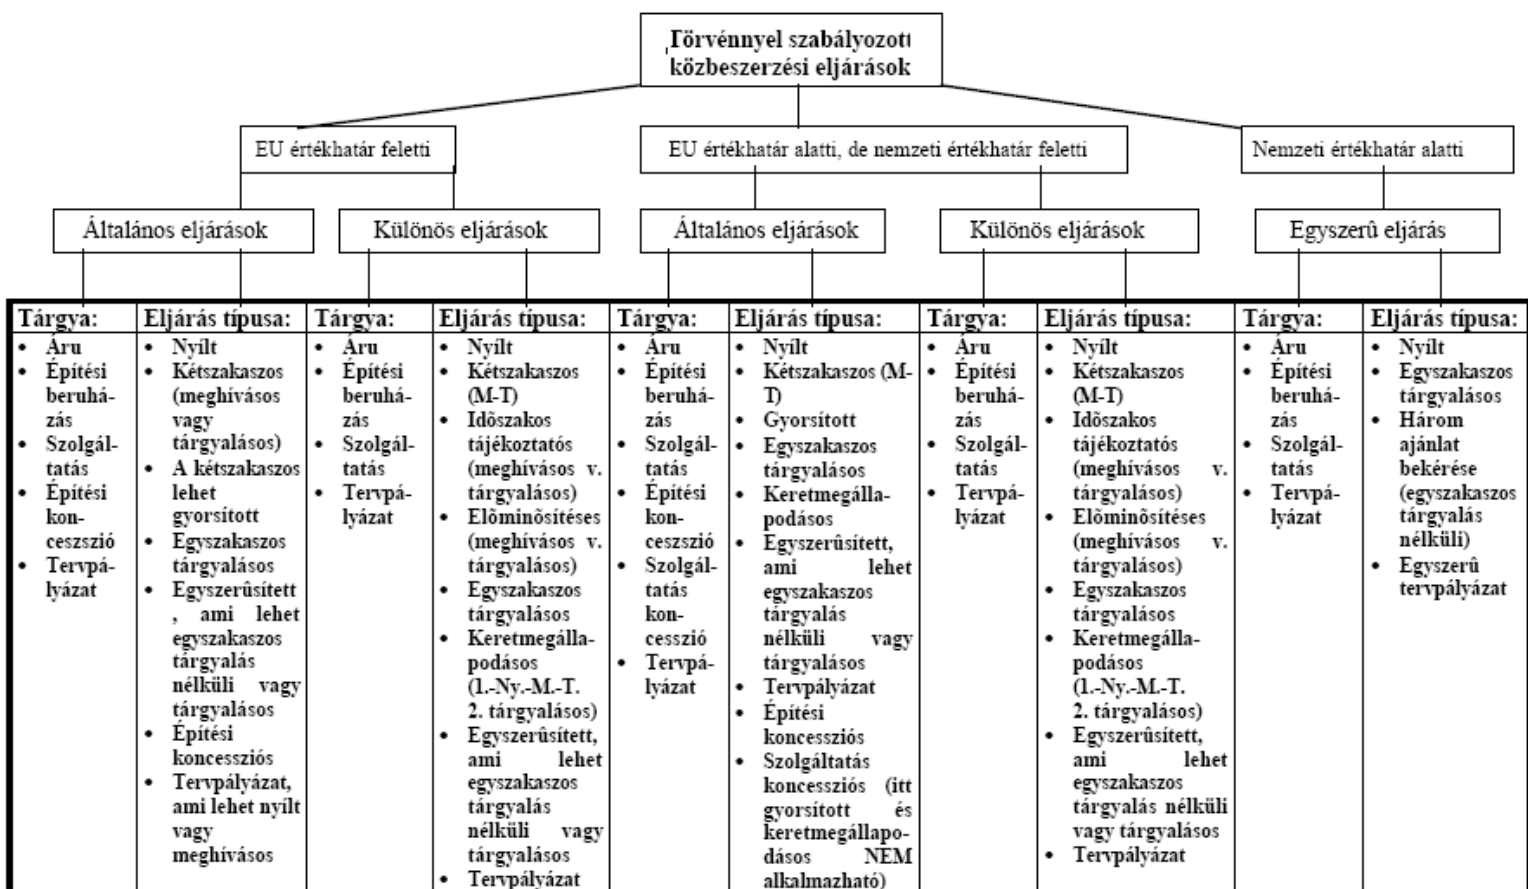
Törvénnyel szabályozott közbeszerzési eljárások

EU értékhatár feletti

EU értékhatár alatti, de nemzeti értékhatár feletti

Nemzeti értékhatár alatti

Általános eljárások

Különös eljárások

Általános eljárások

Különös eljárások

Egyszerû eljárás

| Tárgya: | Eljárás típusa: | Tárgya: | Eljárás típusa: | Tárgya: | Eljárás típusa: | Tárgya: | Eljárás típusa: | Tárgya: | Eljárás típusa: |
|---|---|---|---|---|---|---|---|---|---|
| • Áru • Építési beruházás • Szolgáltatás • Építési koncesszió • Tervpályázat | • Nyílt • Kétszakaszos (meghívásos vagy tárgyalásos) • A kétszakaszos lehet gyorsított • Egyszakaszos tárgyalásos • Egyszerûsített, ami lehet egyszakaszos tárgyalás nélküli vagy tárgyalásos • Építési koncessziós • Tervpályázat, ami lehet nyílt vagy meghívásos | • Áru • Építési beruházás • Szolgáltatás • Tervpályázat | • Nyílt • Kétszakaszos (M-T) • Idôszakos tájékoztatós (meghívásos v. tárgyalásos) • Elôminôsítéses (meghívásos v. tárgyalásos) • Egyszakaszos tárgyalásos • Keretmegállapodásos (1.-Ny.-M.-T. 2. tárgyalásos) • Egyszerûsített, ami lehet egyszakaszos tárgyalás nélküli vagy tárgyalásos • Tervpályázat | • Áru • Építési beruházás • Szolgáltatás • Építési koncesszió • Szolgáltatás koncesszió • Tervpályázat | • Nyílt • Kétszakaszos (M-T) • Gyorsított • Egyszakaszos tárgyalásos • Keretmegállapodásos • Egyszerûsített, ami lehet egyszakaszos tárgyalás nélküli vagy tárgyalásos • Tervpályázat • Építési koncessziós • Szolgáltatás koncessziós (itt gyorsított és keretmegállapodásos NEM alkalmazható) | • Áru • Építési beruházás • Szolgáltatás • Tervpályázat | • Nyílt • Kétszakaszos (M-T) • Idôszakos tájékoztatós (meghívásos v. tárgyalásos) • Elôminôsítéses (meghívásos v. tárgyalásos) • Egyszakaszos tárgyalásos • Keretmegállapodásos (1.-Ny.-M.-T. 2. tárgyalásos) • Egyszerûsített, ami lehet egyszakaszos tárgyalás nélküli vagy tárgyalásos • Tervpályázat | • Áru • Építési beruházás • Szolgáltatás • Tervpályázat | • Nyílt • Egyszakaszos tárgyalásos • Három ajánlat bekérése (egyszakaszos tárgyalás nélküli) • Egyszerû tervpályázat |